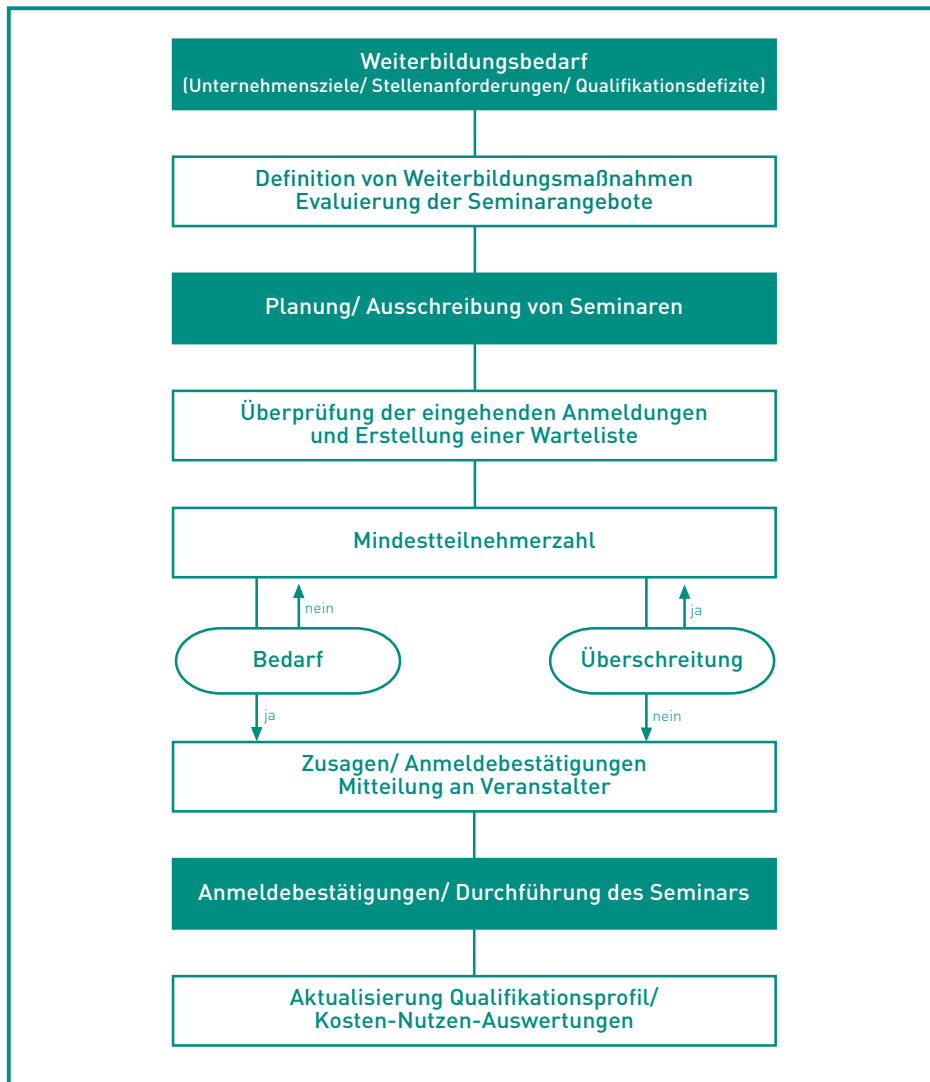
Weiterbildungsbedarf
(Unternehmensziele/ Stellenanforderungen/ Qualifikationsdefizite)

Definition von Weiterbildungsmaßnahmen
Evaluierung der Seminarangebote

Planung/ Ausschreibung von Seminaren

Überprüfung der eingehenden Anmeldungen
und Erstellung einer Warteliste

Mindestteilnehmerzahl

nein

ja

Bedarf

Überschreitung

ja

nein

Zusagen/ Anmeldebestätigungen
Mitteilung an Veranstalter

Anmeldebestätigungen/ Durchführung des Seminars

Aktualisierung Qualifikationsprofil/
Kosten-Nutzen-Auswertungen